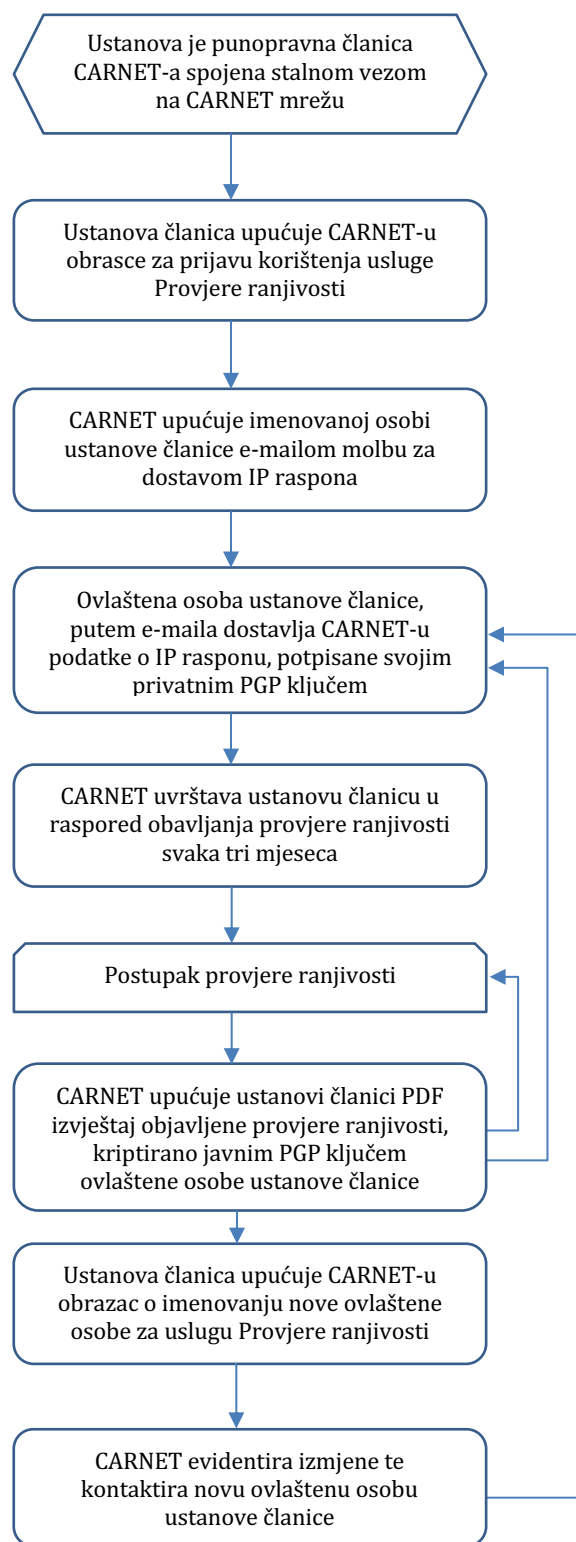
Ustanova je punopravna članica CARNET-a spojena stalnom vezom na CARNET mrežu

Ustanova članica upućuje CARNET-u obrasce za prijavu korištenja usluge Provjere ranjivosti

CARNET upućuje imenovanoj osobi ustanove članice e-mailom molbu za dostavom IP raspona

Ovlaštena osoba ustanove članice, putem e-maila dostavlja CARNET-u podatke o IP rasponu, potpisane svojim privatnim PGP ključem

CARNET uvrštava ustanovu članicu u raspored obavljanja provjere ranjivosti svaka tri mjeseca

Postupak provjere ranjivosti

CARNET upućuje ustanovi članici PDF izvještaj objavljene provjere ranjivosti, kriptirano javnim PGP ključem ovlaštene osobe ustanove članice

Ustanova članica upućuje CARNET-u obrazac o imenovanju nove ovlaštene osobe za uslugu Provjere ranjivosti

CARNET evidentira izmjene te kontaktira novu ovlaštenu osobu ustanove članice